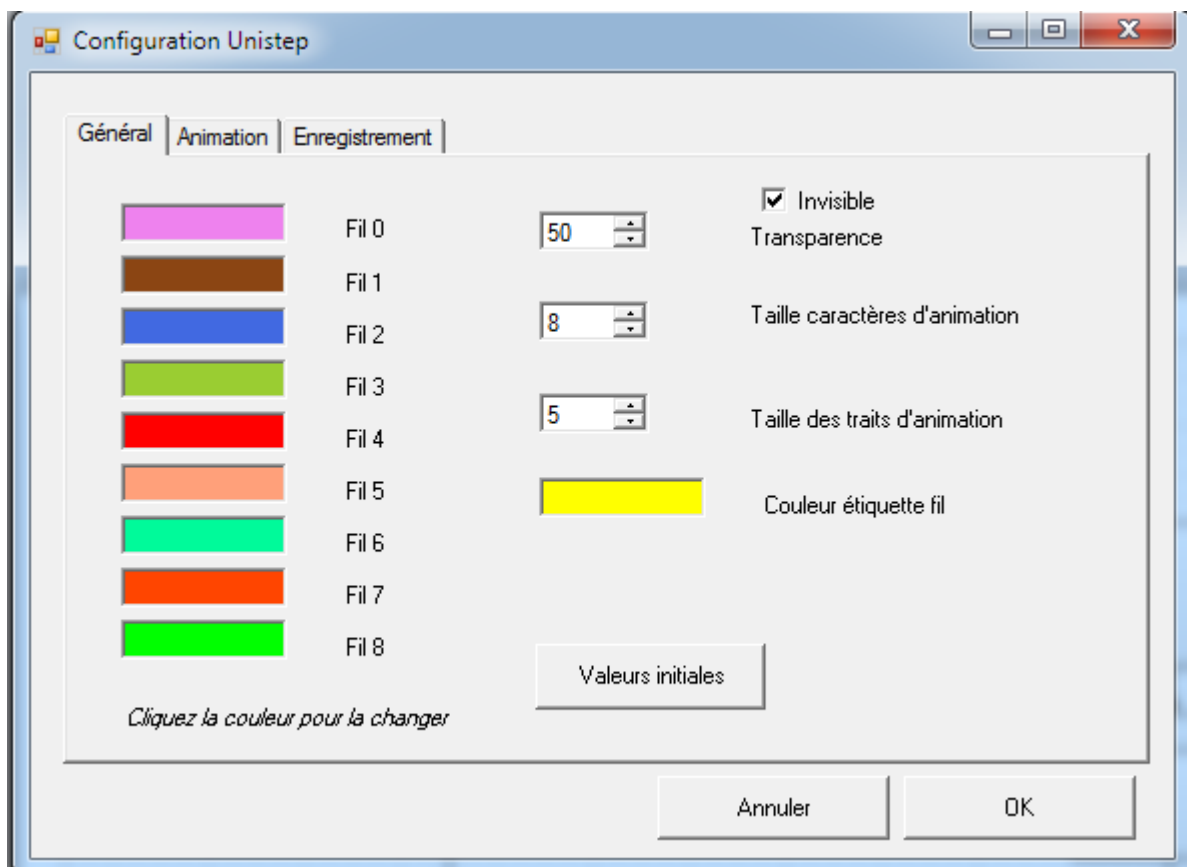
Configuration Unistep

Général | Animation | Enregistrement

Fil 0
Fil 1
Fil 2
Fil 3
Fil 4
Fil 5
Fil 6
Fil 7
Fil 8

Cliquez la couleur pour la changer

Invisible

50
Transparence

8
Taille caractères d'animation

5
Taille des traits d'animation

Couleur étiquette fil

Valeurs initiales

Annuler

OK